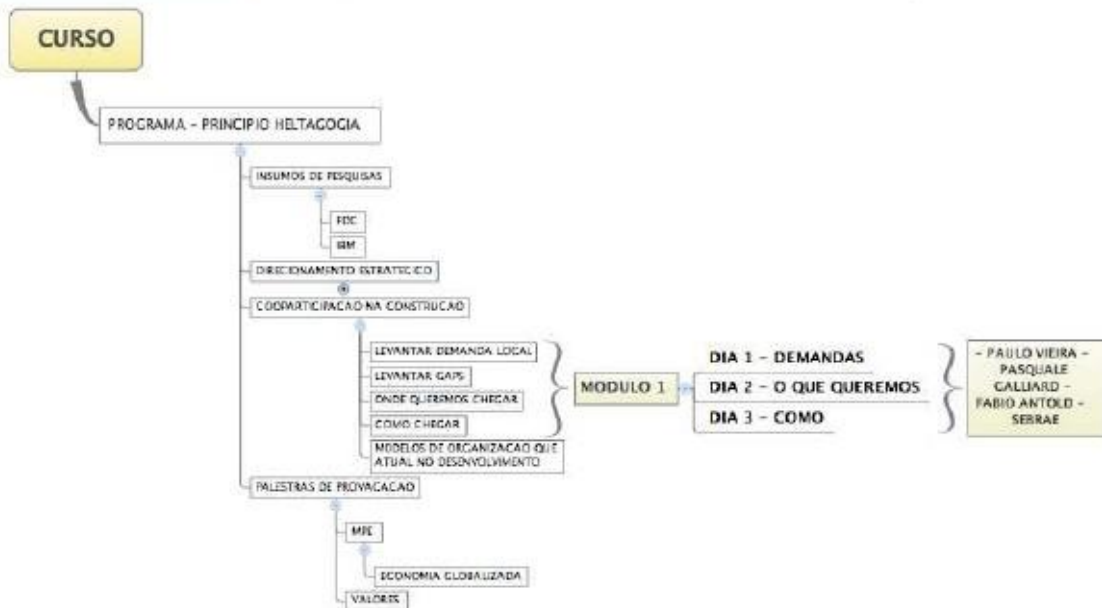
CURSO

PROGRAMA - PRINCIPIO HELTAGOGIA

INSUMOS DE PESQUISAS

FDC

IBM

DIRECIONAMENTO ESTRATEGICO

COOPARTICIPACAO NA CONSTRUCAO

LEVANTAR DEMANDA LOCAL

LEVANTAR GAPS

ONDE QUEREMOS CHEGAR

COMO CHEGAR

MODELOS DE ORGANIZACAO QUE ATUAL NO DESENVOLVIMENTO

MODULO 1

DIA 1 - DEMANDAS

DIA 2 - O QUE QUEREMOS

DIA 3 - COMO

- PAULO VIEIRA - PASQUALE GALLIARD - FABIO ANTOLD - SEBRAE

PALESTRAS DE PROVACACAO

MPE

ECONOMIA GLOBALIZADA

VALORES